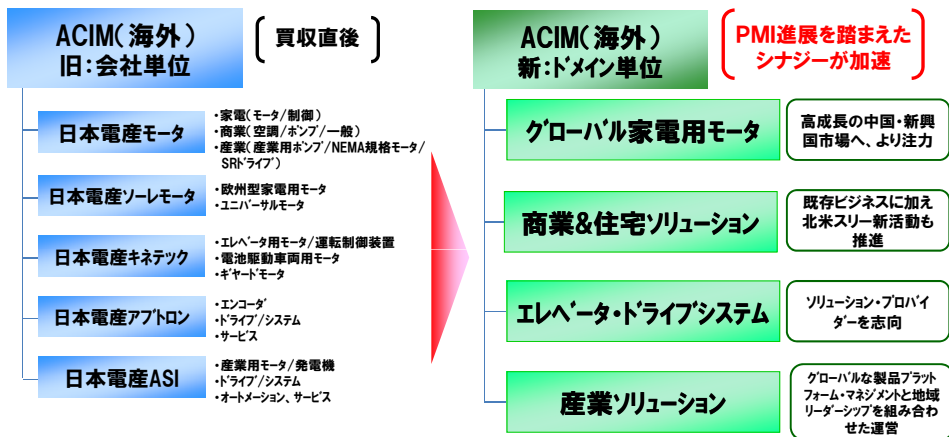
ACIM(海外)
旧:会社単位

買収直後

日本電産モータ
・家電(モータ/制御)
・商業(空調/ポンプ/一般)
・産業(産業用ポンプ/NEMA規格モータ/SRドライブ)

日本電産ソーレモータ
・欧州型家電用モータ
・ユニバーサルモータ

日本電産キネテック
・エレベータ用モータ/運転制御装置
・電池駆動車両用モータ
・ギヤードモータ

日本電産アブトロン
・エンコーダ
・ドライブ/システム
・サービス

日本電産ASI
・産業用モータ/発電機
・ドライブ/システム
・オートメーション、サービス

ACIM(海外)
新:ドメイン単位

PMI進展を踏まえたシナジーが加速

グローバル家電用モータ
高成長の中国・新興国市場へ、より注力

商業&住宅ソリューション
既存ビジネスに加え北米スリー新活動も推進

エレベータ・ドライブシステム
ソリューション・プロバイダーを志向

産業ソリューション
グローバルな製品プラットフォーム・マネジメントと地域リーダーシップを組み合わせた運営